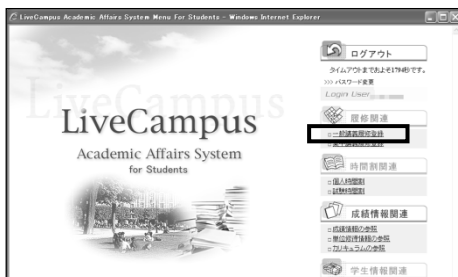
LiveCampus Academic Affairs System Menu For Students - Windows Internet Explorer

LiveCampus

LiveCampus

Academic Affairs System

for Students

ログアウト

タイムアウトまであと17分49秒です。

>>> パスワード変更

Login User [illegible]

履修関連

一般講義履修登録

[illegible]

時間割関連

個人時間割

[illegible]

成績情報関連

成績情報の参照

単位修得情報の参照

カリキュラムの参照

学生情報関連